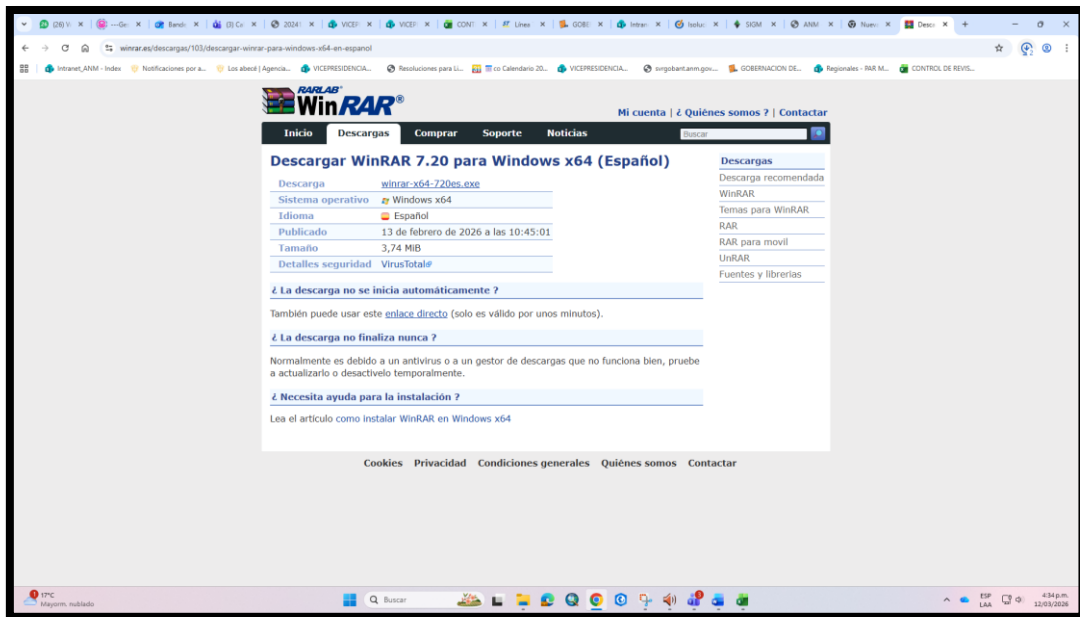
(26) W | ---Gro | Bando | (3) Co | 2024 | VICEP | VICEP | CONT | Línea | GOBE | Intran | Isoluc | SIGM | ANM | Nueva | Desca

winrar.es/descargas/103/descargar-winrar-para-windows-x64-en-espanol

Intranet_ANM - Index | Notificaciones por a... | Los abecé | Agencia... | VICEPRESIDENCIA... | Resoluciones para Li... | co Calendario 20... | VICEPRESIDENCIA... | svrgobant.anm.gov.... | GOBERNACION DE... | Regionales - PAR M... | CONTROL DE REVIS...

RARLAB WinRAR®

Mi cuenta | ¿ Quiénes somos ? | Contactar

Inicio | Descargas | Comprar | Soporte | Noticias | Buscar

Descargar WinRAR 7.20 para Windows x64 (Español)

| | |
|---|---|
| Descarga | winrar-x64-720es.exe |
| Sistema operativo | Windows x64 |
| Idioma | Español |
| Publicado | 13 de febrero de 2026 a las 10:45:01 |
| Tamaño | 3,74 MiB |
| Detalles seguridad | VirusTotal |

¿ La descarga no se inicia automáticamente ?

También puede usar este enlace directo (solo es válido por unos minutos).

¿ La descarga no finaliza nunca ?

Normalmente es debido a un antivirus o a un gestor de descargas que no funciona bien, pruebe a actualizarlo o desactivelo temporalmente.

¿ Necesita ayuda para la instalación ?

Lea el artículo como instalar WinRAR en Windows x64

Descargas
Descarga recomendada
WinRAR
Temas para WinRAR
RAR
RAR para movil
UnRAR
Fuentes y librerías

Cookies Privacidad Condiciones generales Quiénes somos Contactar

17°C Mayorm. nublado

Buscar

ESP LAA 4:34 p.m. 12/03/2026